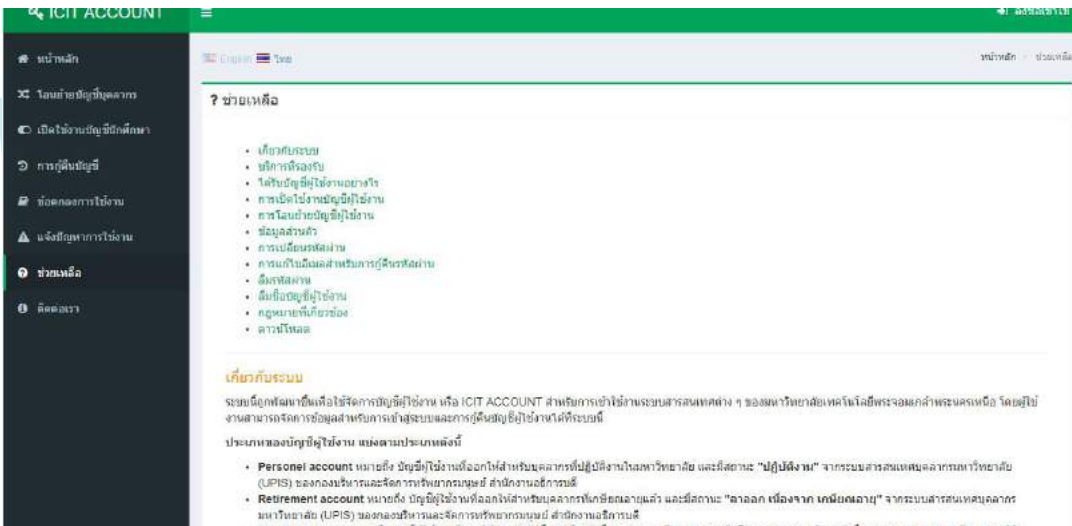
ICIT ACCOUNT

ออกจากระบบ

หน้าหลัก
โอนย้ายบัญชีบุคลากร
เปิดใช้งานบัญชีนักศึกษา
การกู้คืนบัญชี
ข้อตกลงการใช้งาน
แจ้งปัญหาการใช้งาน
ช่วยเหลือ
ติดต่อเรา

English ไทย

หน้าหลัก / ช่วยเหลือ

? ช่วยเหลือ

- เกี่ยวกับระบบ
- บริการที่รองรับ
- ได้รับบัญชีผู้ใช้งานอย่างไร
- การเปิดใช้งานบัญชีผู้ใช้งาน
- การโอนย้ายบัญชีผู้ใช้งาน
- ข้อมูลส่วนตัว
- การเปลี่ยนรหัสผ่าน
- การแก้ไขอีเมลสำหรับการกู้คืนรหัสผ่าน
- ลืมรหัสผ่าน
- ลืมชื่อบัญชีผู้ใช้งาน
- กฎหมายที่เกี่ยวข้อง
- ดาวน์โหลด

เกี่ยวกับระบบ

ระบบนี้ถูกพัฒนาขึ้นเพื่อใช้จัดการบัญชีผู้ใช้งาน หรือ ICIT ACCOUNT สำหรับการเข้าใช้งานระบบสารสนเทศต่าง ๆ ของมหาวิทยาลัยเทคโนโลยีพระจอมเกล้าพระนครเหนือ โดยผู้ใช้งานสามารถจัดการข้อมูลสำหรับการเข้าสู่ระบบและการกู้คืนบัญชีผู้ใช้งานได้ที่ระบบนี้

ประเภทของบัญชีผู้ใช้งาน แบ่งตามประเภทดังนี้

- Personel account หมายถึง บัญชีผู้ใช้งานที่ออกให้สำหรับบุคลากรที่ปฏิบัติงานในมหาวิทยาลัย และมีสถานะ "ปฏิบัติงาน" จากระบบสารสนเทศบุคลากรมหาวิทยาลัย (UPIS) ของกองบริหารและจัดการทรัพยากรมนุษย์ สำนักงานอธิการบดี
- Retirement account หมายถึง บัญชีผู้ใช้งานที่ออกให้สำหรับบุคลากรที่เกษียณอายุแล้ว และมีสถานะ "ลาออก เนื่องจาก เกษียณอายุ" จากระบบสารสนเทศบุคลากรมหาวิทยาลัย (UPIS) ของกองบริหารและจัดการทรัพยากรมนุษย์ สำนักงานอธิการบดี